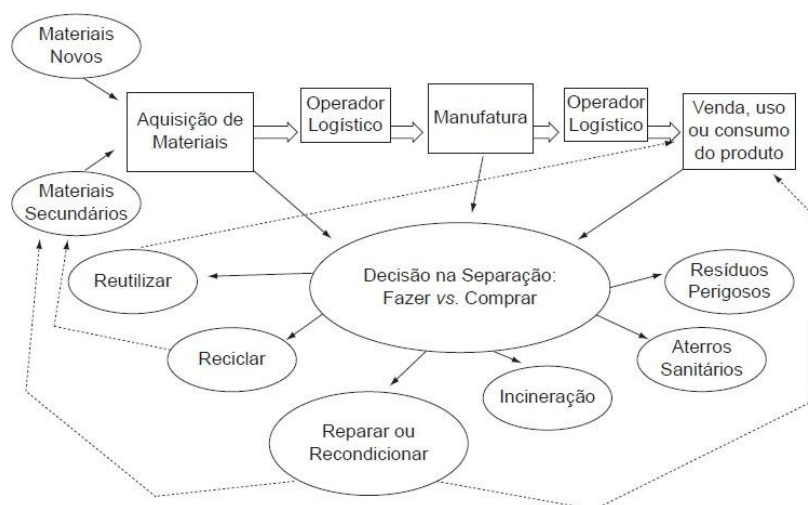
Materiais Novos

Aquisição de Materiais

Operador Logístico

Manufatura

Operador Logístico

Venda, uso ou consumo do produto

Materiais Secundários

Reutilizar

Decisão na Separação: Fazer *vs.* Comprar

Resíduos Perigosos

Reciclar

Aterros Sanitários

Incineração

Reparar ou Recondicionar